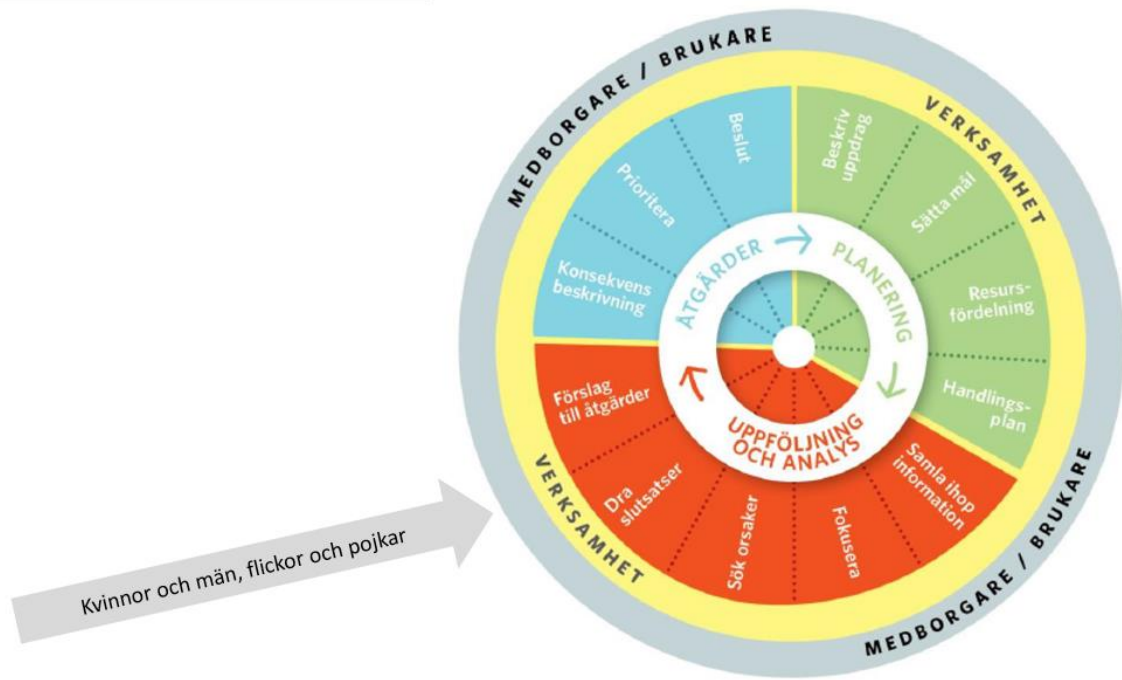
MEDBORGARE / BRUKARE

VERKSAMHET

Beslut

Prioritera

Konsekvens beskrivning

Beskriv uppdrag

Sätta mål

Resursfördelning

Handlingsplan

ÅTGÄRDER

PLANERING

UPPFÖLJNING OCH ANALYS

Förslag till åtgärder

Dra slutsatser

Sök orsaker

Fokusera

Samla ihop information

VERKSAMHET

MEDBORGARE / BRUKARE

Kvinnor och män, flickor och pojkar